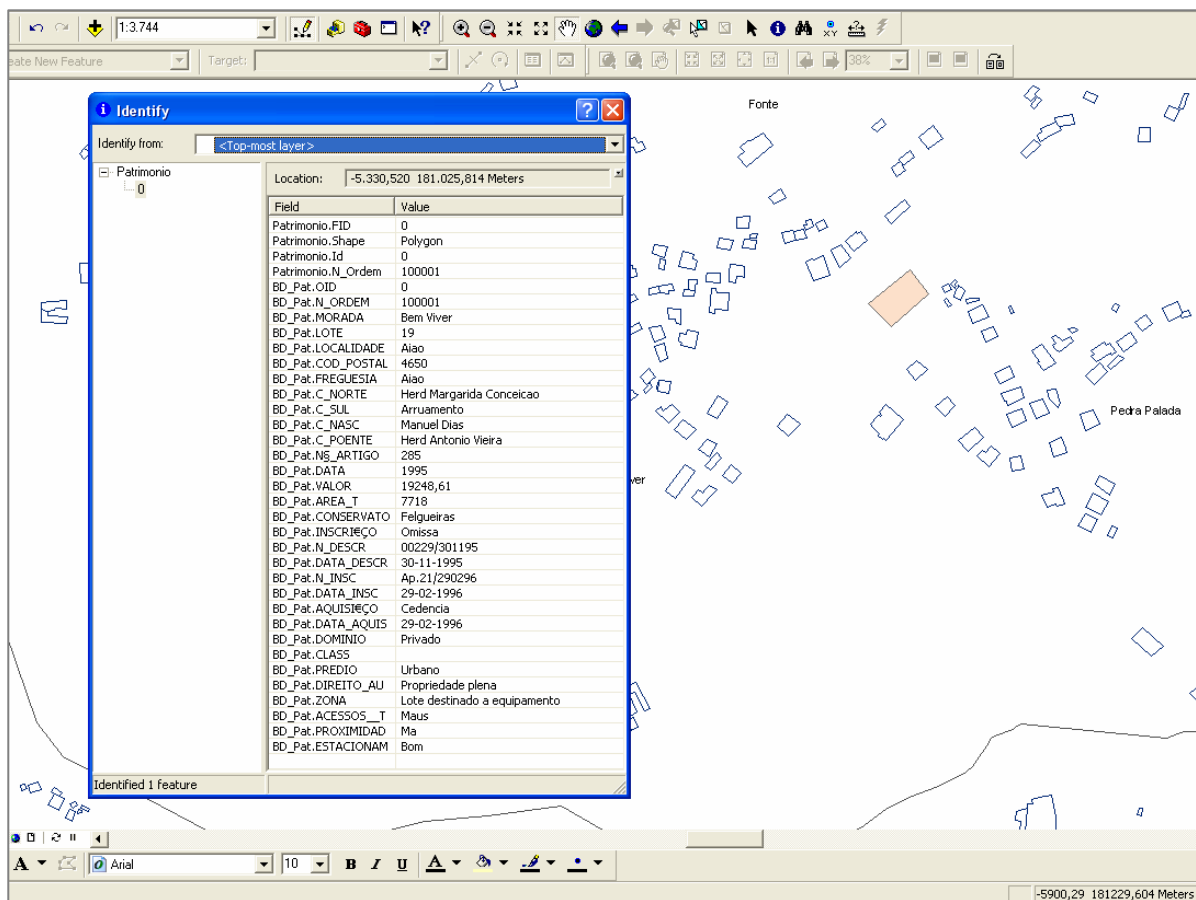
1:3.744

eate New Feature

Target:

38%

Identify

Identify from: <Top-most layer>

Patrimonio
0

Location: -5.330,520 181.025,814 Meters

| Field | Value |
|---|---|
| Patrimonio.FID | 0 |
| Patrimonio.Shape | Polygon |
| Patrimonio.Id | 0 |
| Patrimonio.N_Ordem | 100001 |
| BD_Pat.OID | 0 |
| BD_Pat.N_ORDEM | 100001 |
| BD_Pat.MORADA | Bem Viver |
| BD_Pat.LOTE | 19 |
| BD_Pat.LOCALIDADE | Aiao |
| BD_Pat.COD_POSTAL | 4650 |
| BD_Pat.FREGUESIA | Aiao |
| BD_Pat.C_NORTE | Herd Margarida Conceicao |
| BD_Pat.C_SUL | Arruamento |
| BD_Pat.C_NASC | Manuel Dias |
| BD_Pat.C_POENTE | Herd Antonio Vieira |
| BD_Pat.N§_ARTIGO | 285 |
| BD_Pat.DATA | 1995 |
| BD_Pat.VALOR | 19248,61 |
| BD_Pat.AREA_T | 7718 |
| BD_Pat.CONSERVATO | Felgueiras |
| BD_Pat.INSCRI€ÇO | Omissa |
| BD_Pat.N_DESCR | 00229/301195 |
| BD_Pat.DATA_DESCR | 30-11-1995 |
| BD_Pat.N_INSC | Ap.21/290296 |
| BD_Pat.DATA_INSC | 29-02-1996 |
| BD_Pat.AQUISI€ÇO | Cedencia |
| BD_Pat.DATA_AQUIS | 29-02-1996 |
| BD_Pat.DOMINIO | Privado |
| BD_Pat.CLASS | |
| BD_Pat.PREDIO | Urbano |
| BD_Pat.DIREITO_AU | Propriedade plena |
| BD_Pat.ZONA | Lote destinado a equipamento |
| BD_Pat.ACESSOS__T | Maus |
| BD_Pat.PROXIMIDAD | Ma |
| BD_Pat.ESTACIONAM | Bom |

Identified 1 feature

Fonte

Pedra Palada

ver

Arial 10 B I U A

-5900,29 181229,604 Meters